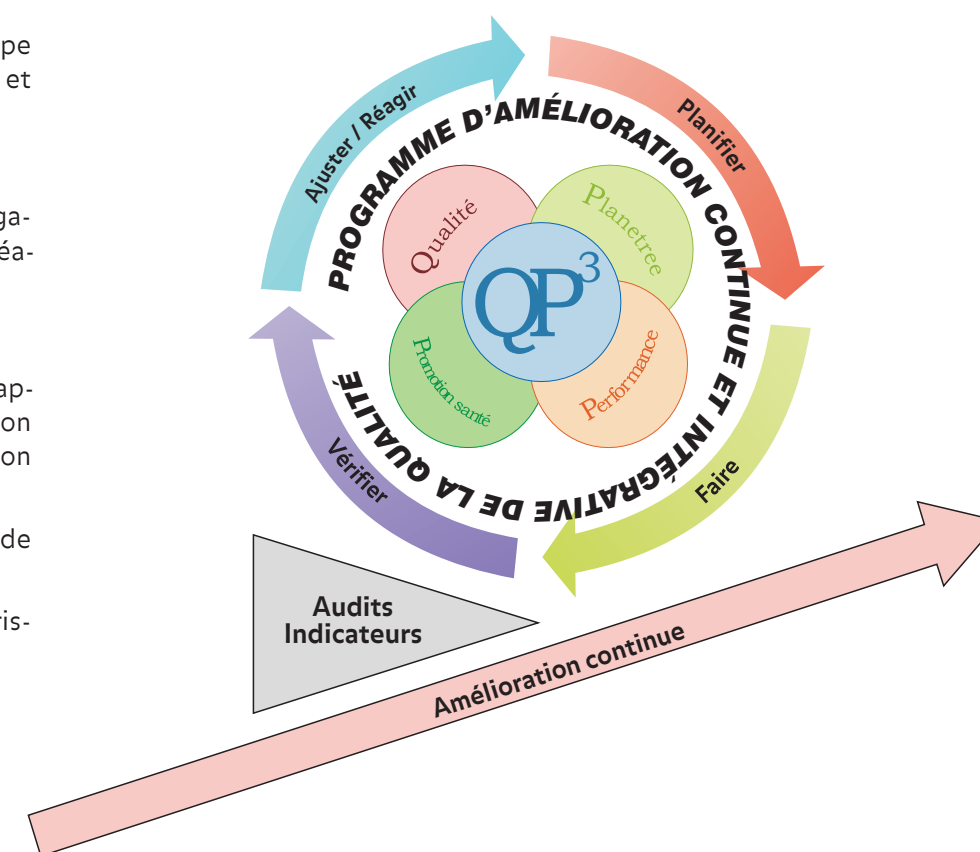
pe
et

ga-
éa-

ap-
on
on

de

is-

Ajuster / Réagir

Planifier

PROGRAMME D'AMÉLIORATION CONTINUE ET INTÉGRATIVE DE LA QUALITÉ

Qualité

Planetree

$QP^3$

Promotion santé

Performance

Vérifier

Faire

Audits
Indicateurs

Amélioration continue